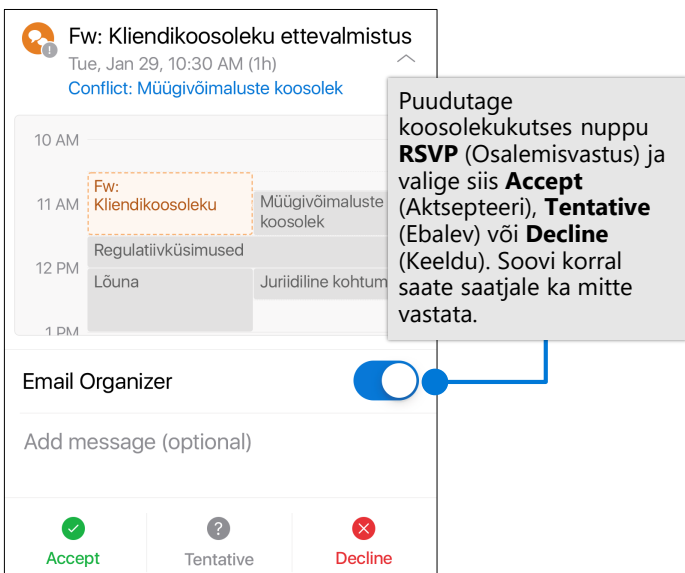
Fw: Kliendikoosoleku ettevalmistus
Tue, Jan 29, 10:30 AM (1h)
Conflict: Müügivõimaluste koosolek

10 AM
11 AM
12 PM
1 PM

Fw: Kliendikoosoleku
Müügivõimaluste koosolek
Regulatiivküsimused
Lõuna
Juriidiline kohtum

Puudutage koosolekukutses nuppu **RSVP** (Osalemisvastus) ja valige siis **Accept** (Aktsepteeri), **Tentative** (Ebalev) või **Decline** (Keeldu). Soovi korral saate saatjale ka mitte vastata.

Email Organizer

Add message (optional)

Accept
Tentative
Decline